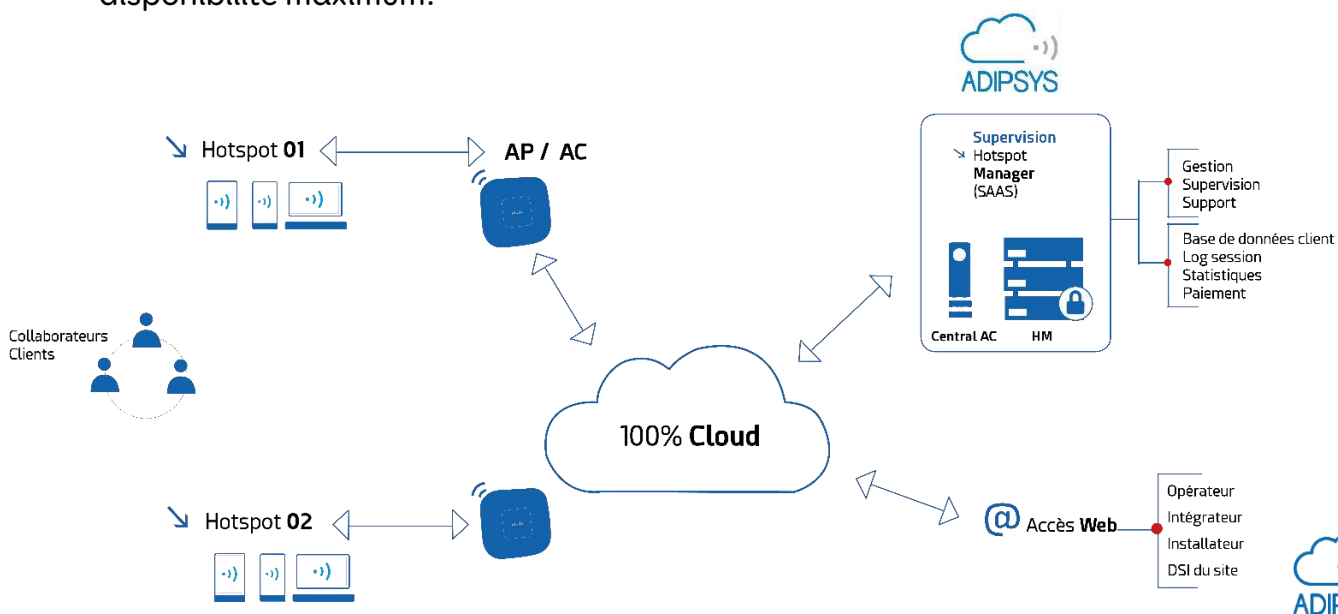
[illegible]

ADIPSYS

Hotspot 01

AP / AC

Supervision
Hotspot
Manager
(SAAS)

Gestion
Supervision
Support

Base de données client
Log session
Statistiques
Paiement

Central AC

HM

Collaborateurs
Clients

100% Cloud

Hotspot 02

@ Accès Web

Opérateur
Intégrateur
Installateur
DSI du site

ADI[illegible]